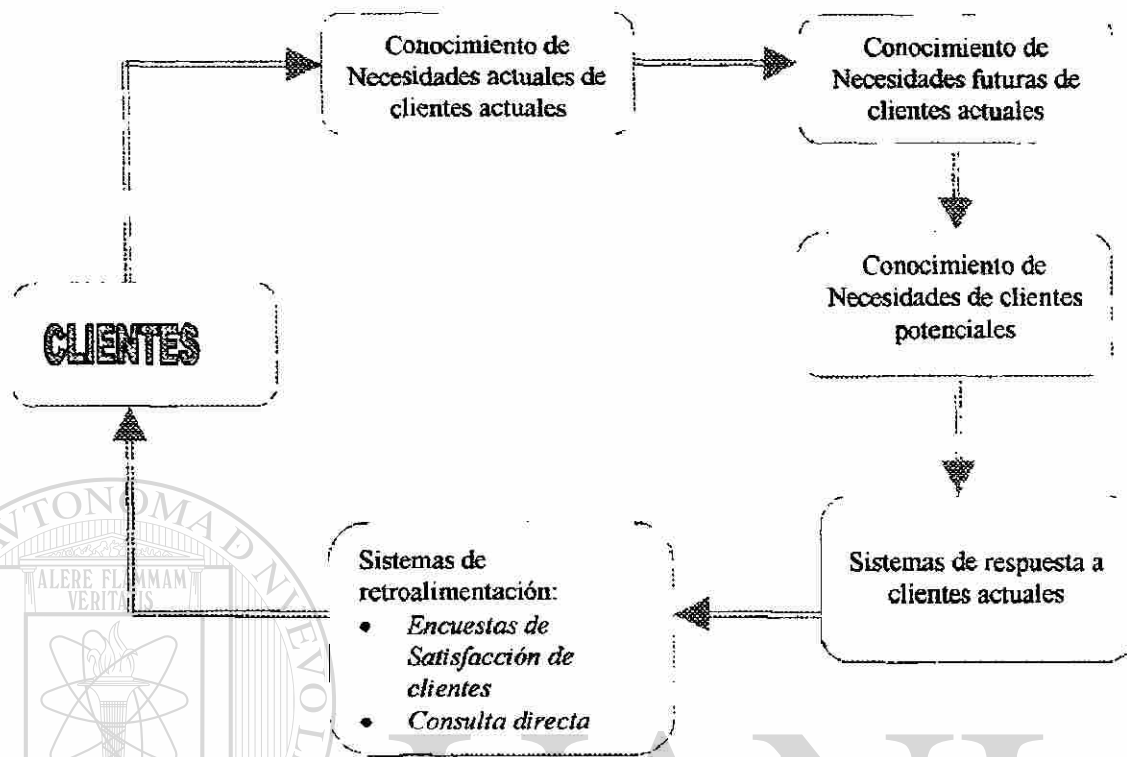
Conocimiento de Necesidades actuales de clientes actuales

Conocimiento de Necesidades futuras de clientes actuales

Conocimiento de Necesidades de clientes potenciales

CLIENTES

Sistemas de respuesta a clientes actuales

Sistemas de retroalimentación:
• *Encuestas de Satisfacción de clientes*
• *Consulta directa*

TONOMA
ALERE FLAMMAM
VERITATIS